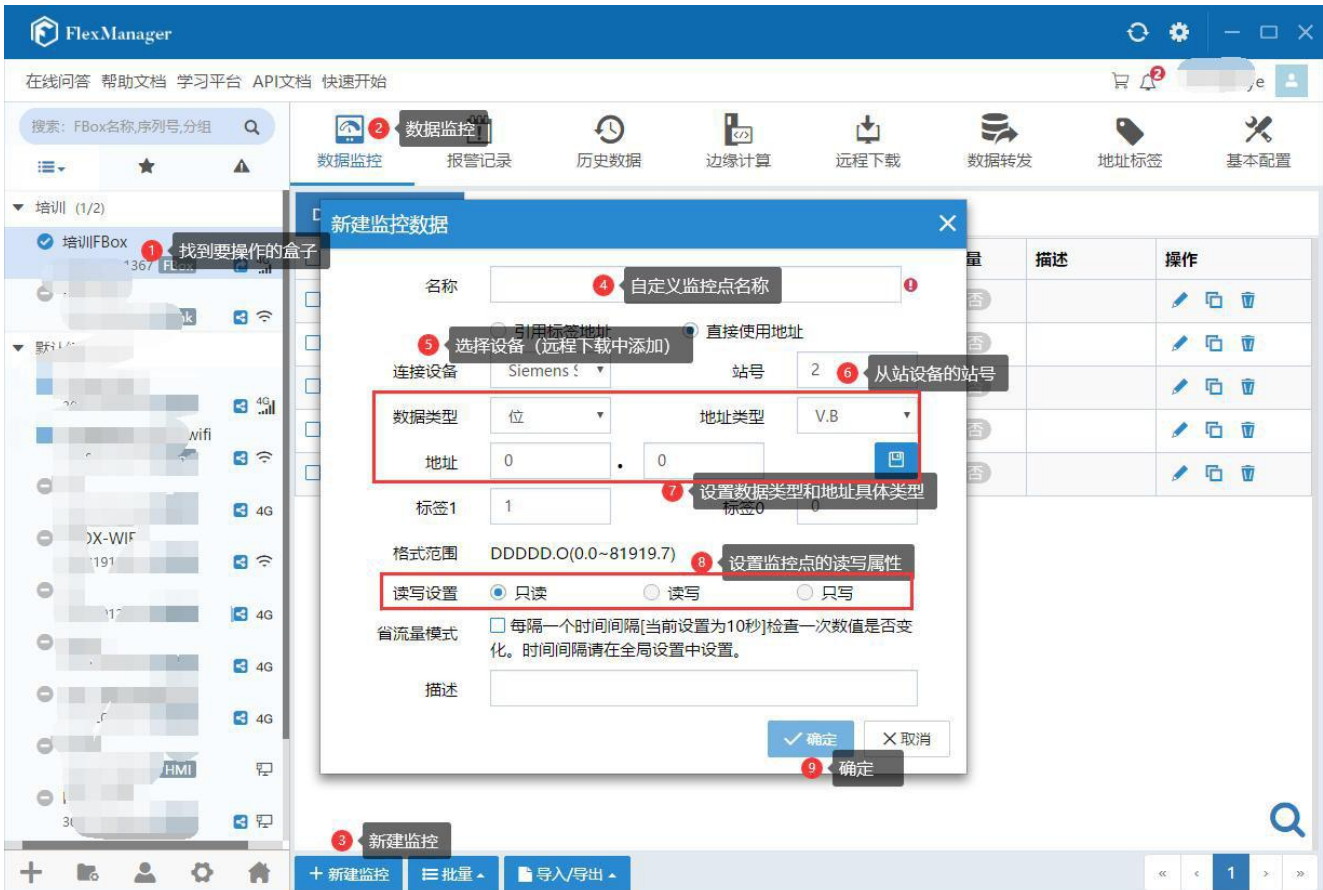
FlexManager

在线问答 帮助文档 学习平台 API文档 快速开始

搜索：FBox名称,序列号,分组

数据监控 报警记录 历史数据 边缘计算 远程下载 数据转发 地址标签 基本配置

2 数据监控

培训 (1/2)
培训FBox
1 找到要操作的盒子
1367 FBox

默认
4G
wifi
4G
OX-WIF
4G
4G
4G
HMI

新建监控数据

名称
4 自定义监控点名称
引用标签地址 直接使用地址
5 选择设备（远程下载中添加）
连接设备 Siemens
站号 2
6 从站设备的站号
数据类型 位
地址类型 V.B
地址 0 . 0
7 设置数据类型和地址具体类型
标签1 1
标签0 0
格式范围 DDDDD.O(0.0~81919.7)
8 设置监控点的读写属性
读写设置 只读 读写 只写
省流量模式 每隔一个时间间隔[当前设置为10秒]检查一次数值是否变化。时间间隔请在全局设置中设置。
描述
确定 取消
9 确定

量 描述 操作
否
否
否
否
否

3 新建监控
+ 新建监控 批量 导入/导出

« ‹ 1 › »